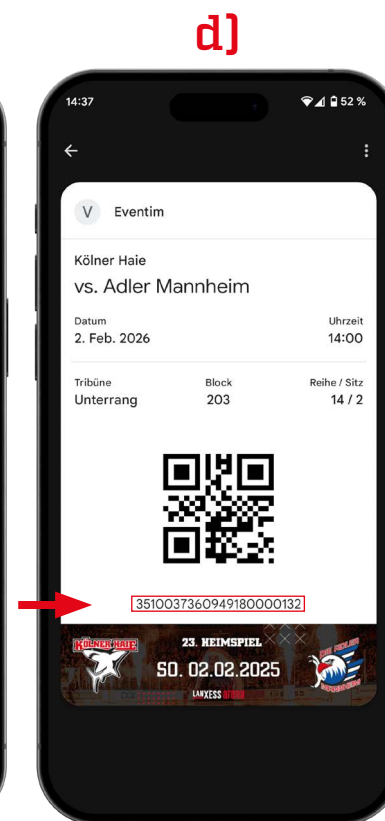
d)

14:37

52 %

V Eventim

Kölner Haie

vs. Adler Mannheim

Datum
2. Feb. 2026

Uhrzeit
14:00

Tribüne
Unterrang

Block
203

Reihe / Sitz
14 / 2

351003736094918000132

KÖLNER HAIE

23. HEIMSPIEL

SO. 02.02.2025

LANXESS arena

DIE ADLER MANNHEIM